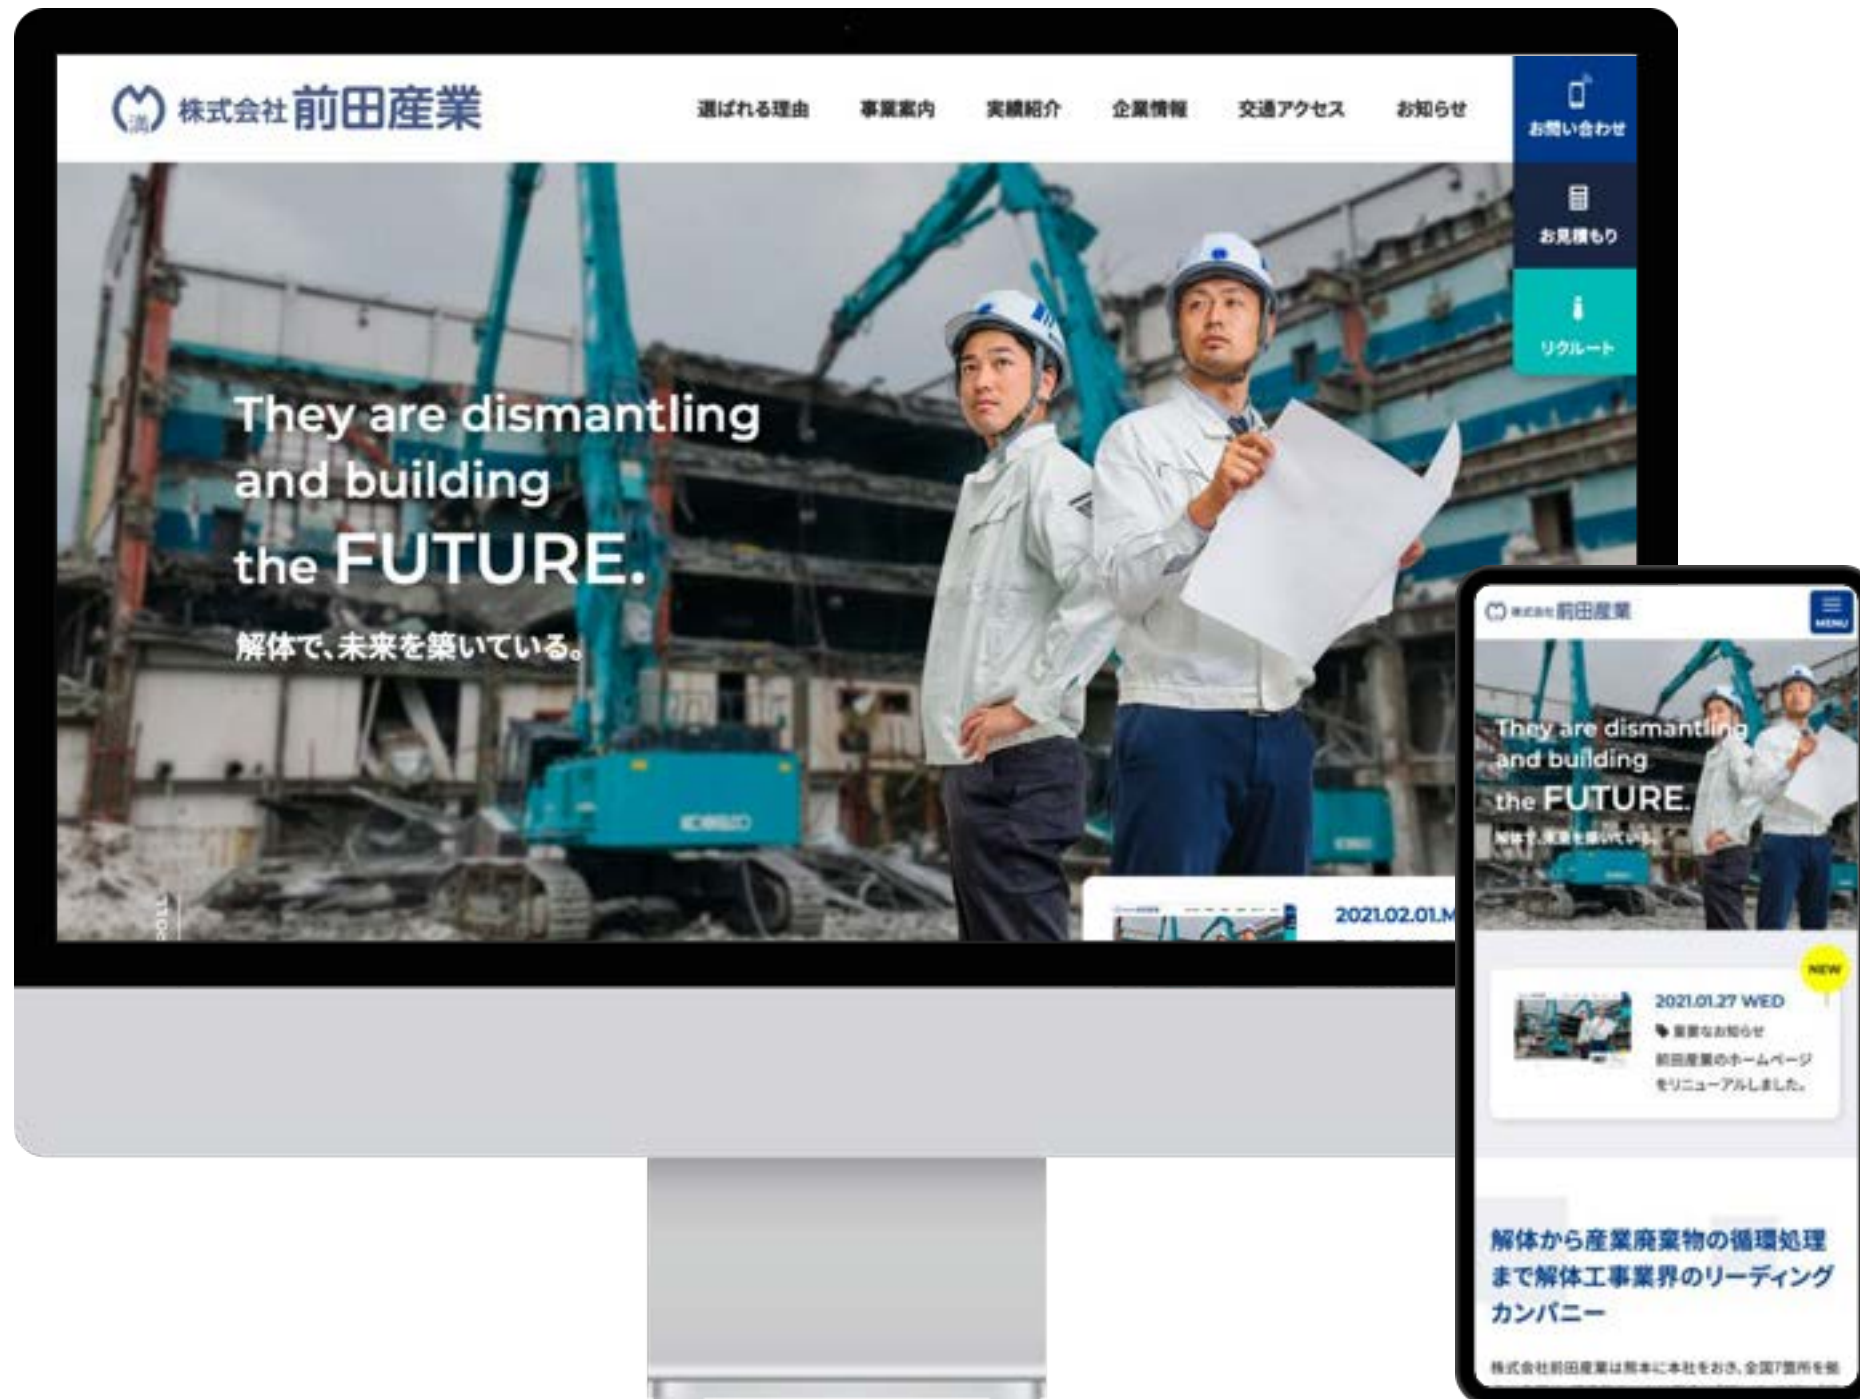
株式会社前田産業

選ばれる理由　事業案内　実績紹介　企業情報　交通アクセス　お知らせ

お問い合わせ

お見積もり

リクルート

They are dismantling and building the FUTURE.

解体で、未来を築いている。

2021.02.01.M

株式会社前田産業

MENU

They are dismantling and building the FUTURE.

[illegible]

NEW

2021.01.27 WED

重要なお知らせ

前田産業のホームページをリニューアルしました。

解体から産業廃棄物の循環処理まで解体工事業界のリーディングカンパニー

株式会社前田産業は熊本に本社をおき、全国7箇所を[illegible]